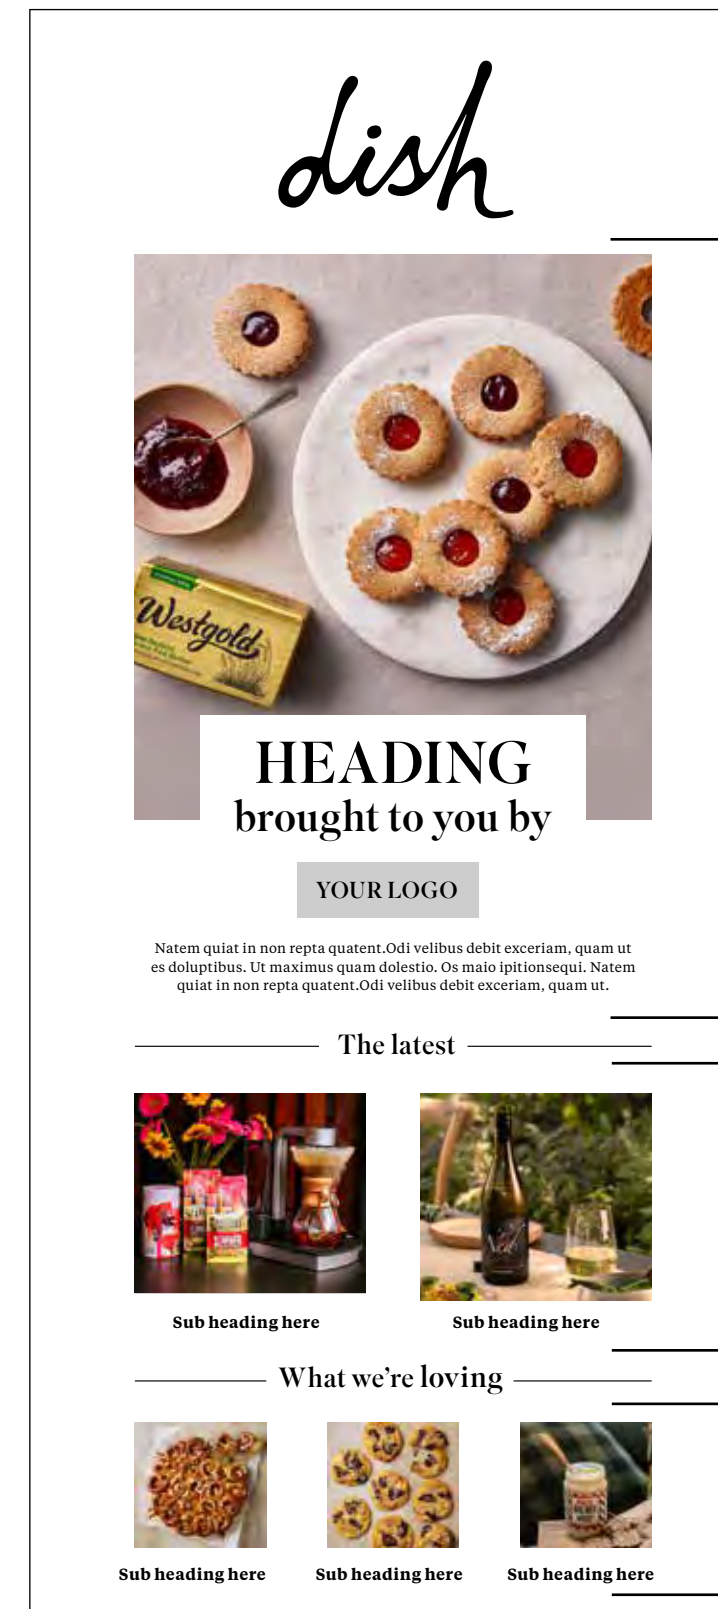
dish

Westgold

HEADING
brought to you by

YOUR LOGO

Natem quiat in non repta quatent.Odi velibus debit exceriam, quam ut es doluptibus. Ut maximus quam dolestio. Os maio ipitionsequi. Natem quiat in non repta quatent.Odi velibus debit exceriam, quam ut.

The latest

Sub heading here

Sub heading here

What we're loving

Sub heading here

Sub heading here

Sub heading here